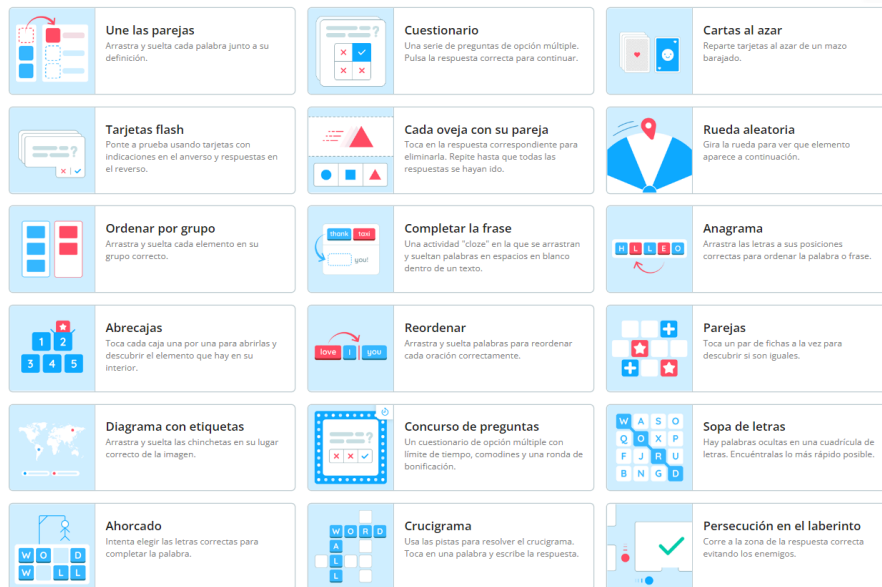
Une las parejas
Arrastra y suelta cada palabra junto a su definición.

Cuestionario
Una serie de preguntas de opción múltiple. Pulsa la respuesta correcta para continuar.

Cartas al azar
Reparte tarjetas al azar de un mazo barajado.

Tarjetas flash
Ponte a prueba usando tarjetas con indicaciones en el anverso y respuestas en el reverso.

Cada oveja con su pareja
Toca en la respuesta correspondiente para eliminarla. Repite hasta que todas las respuestas se hayan ido.

Rueda aleatoria
Gira la rueda para ver que elemento aparece a continuación.

Ordenar por grupo
Arrastra y suelta cada elemento en su grupo correcto.

Completar la frase
thank
taxi
you!
Una actividad "cloze" en la que se arrastran y sueltan palabras en espacios en blanco dentro de un texto.

Anagrama
H L L E O
Arrastra las letras a sus posiciones correctas para ordenar la palabra o frase.

Abrecajas
1 2 3 4 5
Toca cada caja una por una para abrirlas y descubrir el elemento que hay en su interior.

Reordenar
love I you
Arrastra y suelta palabras para reordenar cada oración correctamente.

Parejas
Toca un par de fichas a la vez para descubrir si son iguales.

Diagrama con etiquetas
Arrastra y suelta las chinchetas en su lugar correcto de la imagen.

Concurso de preguntas
Un cuestionario de opción múltiple con límite de tiempo, comodines y una ronda de bonificación.

Sopa de letras
W A S O
Q X P
F J R U
B N G D
Hay palabras ocultas en una cuadrícula de letras. Encuéntralas lo más rápido posible.

Ahorcado
W O D
W L L
Intenta elegir las letras correctas para completar la palabra.

Crucigrama
W O R D
A
L
L
Usa las pistas para resolver el crucigrama. Toca en una palabra y escribe la respuesta.

Persecución en el laberinto
Corre a la zona de la respuesta correcta evitando los enemigos.